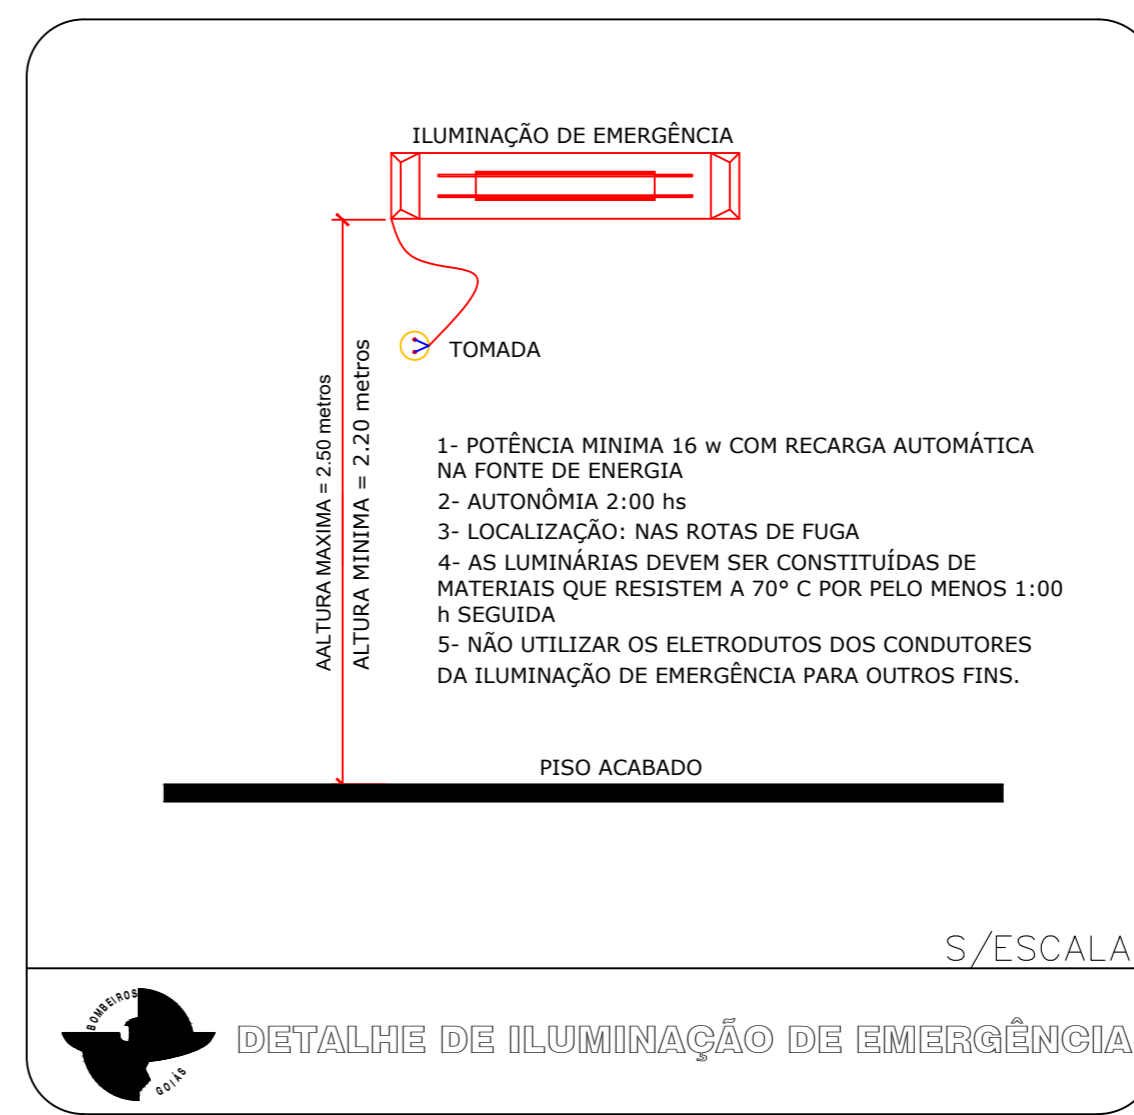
ILUMINAÇÃO DE EMERGÊNCIA

TOMADA

AALTURA MAXIMA = 2.50 metros

ALTURA MINIMA = 2.20 metros

1- POTÊNCIA MINIMA 16 w COM RECARGA AUTOMÁTICA NA FONTE DE ENERGIA

2- AUTONÔMIA 2:00 hs

3- LOCALIZAÇÃO: NAS ROTAS DE FUGA

4- AS LUMINÁRIAS DEVEM SER CONSTITUÍDAS DE MATERIAIS QUE RESISTEM A 70° C POR PELO MENOS 1:00 h SEGUIDA

5- NÃO UTILIZAR OS ELETRODUTOS DOS CONDUTORES DA ILUMINAÇÃO DE EMERGÊNCIA PARA OUTROS FINS.

PISO ACABADO

S/ESCALA

BOMBEIROS GOIÁS

DETALHE DE ILUMINAÇÃO DE EMERGÊNCIA